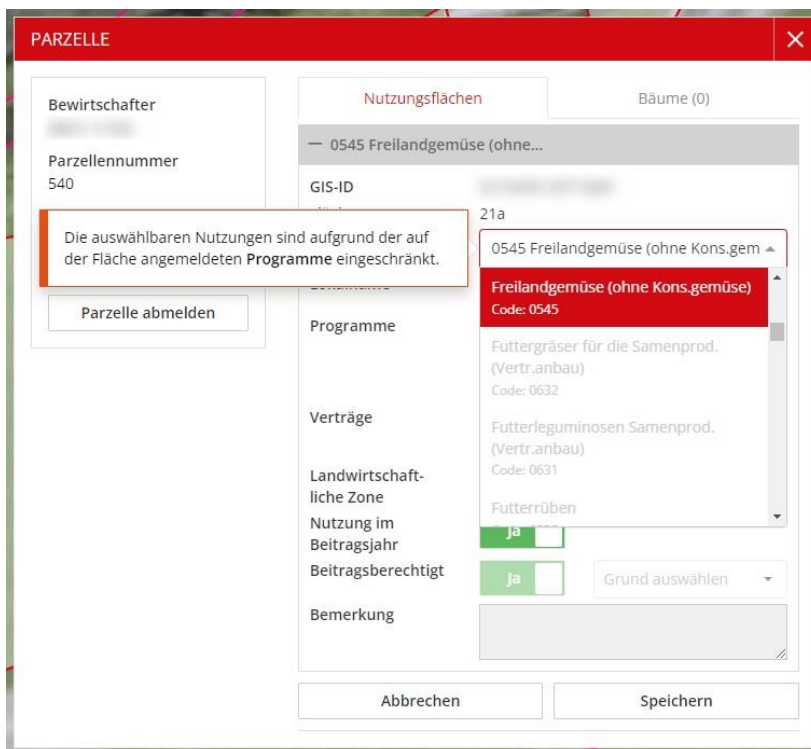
PARZELLE

Bewirtschafter
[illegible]
Parzellennummer
540

Die auswählbaren Nutzungen sind aufgrund der auf der Fläche angemeldeten **Programme** eingeschränkt.

Parzelle abmelden

Nutzungsflächen | Bäume (0)

— 0545 Freilandgemüse (ohne...

GIS-ID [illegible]
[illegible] 21a
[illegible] 0545 Freilandgemüse (ohne Kons.gem
Programme
Verträge
Landwirtschaftliche Zone
Nutzung im Beitragsjahr Ja
Beitragsberechtigt Ja Grund auswählen
Bemerkung

Freilandgemüse (ohne Kons.gemüse)
Code: 0545
Futtergräser für die Samenprod. (Vertr.anbau)
Code: 0632
Futterleguminosen Samenprod. (Vertr.anbau)
Code: 0631
Futterrüben
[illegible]

Abbrechen
Speichern